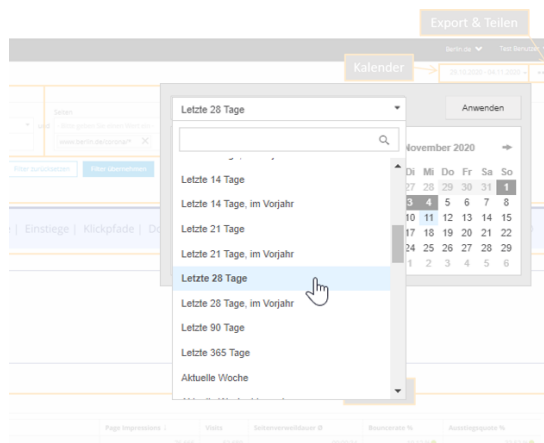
Export & Teilen

Berlin.de

Test Benutzer

Kalender

Seiten

Filter Aufschlüsseln

Filter übernehmen

| Einstiege | Klickpfade | Do

Letzte 28 Tage

Anwenden

Letzte 14 Tage

Letzte 14 Tage, im Vorjahr

Letzte 21 Tage

Letzte 21 Tage, im Vorjahr

Letzte 28 Tage

Letzte 28 Tage, im Vorjahr

Letzte 90 Tage

Letzte 365 Tage

Aktuelle Woche

November 2020

| Di | Mi | Do | Fr | Sa | So |
|---|---|---|---|---|---|
| 27 | 28 | 29 | 30 | 31 | 1 |
| 3 | 4 | 5 | 6 | 7 | 8 |
| 10 | 11 | 12 | 13 | 14 | 15 |
| 17 | 18 | 19 | 20 | 21 | 22 |
| 24 | 25 | 26 | 27 | 28 | 29 |
| 1 | 2 | 3 | 4 | 5 | 6 |

Page Impressions

Visits

Seitenverweildauer Ø

Bouncerate %

Ausstiegsquote %